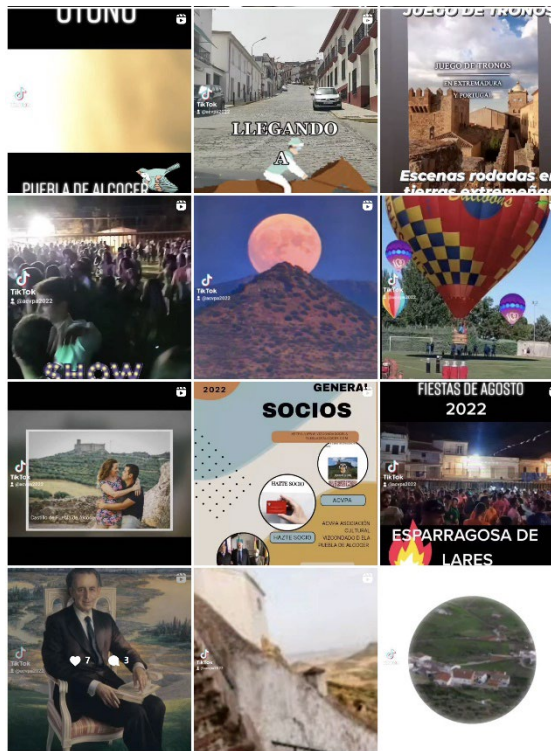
OTOÑO
PUEBLA DE ALCOCER
TikTok

TikTok
LLEGANDO
A

JUEGO DE TRONOS
JUEGO DE TRONOS
EN EXTREMADURA
Y PORTUGAL
Escenas rodadas en tierras extremeñas

TikTok
@acvpa2022
SHOW

TikTok
@acvpa2022

TikTok
@acvpa2022

TikTok
@acvpa2022

2022
GENERAL
SOCIOS
HAZTE SOCIO
ACVPA
HAZTE SOCIO
ACVPA ASOCIACIÓN CULTURAL VIZCONDADO DE LA PUEBLA DE ALCOCER

FIESTAS DE AGOSTO
2022
TikTok
@acvpa2022
ESPARRAGOSA DE LARES

TikTok
@acvpa2022
7
3

TikTok
@acvpa2022

TikTok